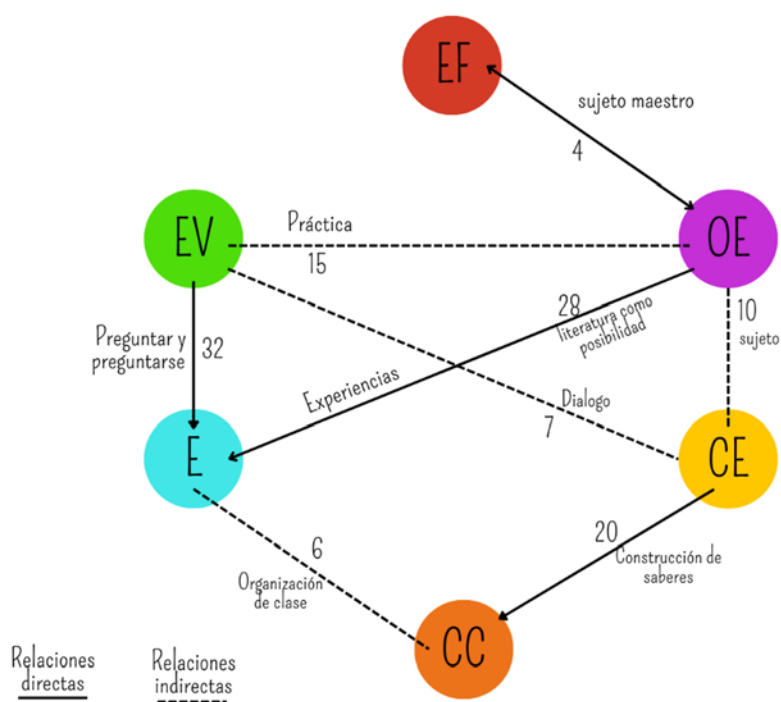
EF

sujeto maestro

4

EV

Práctica

15

OE

28
literatura como posibilidad

10
sujeto

Preguntar y preguntarse

32

Experiencias

Dialogo

7

E

CE

20

6

Organización de clase

Construcción de saberes

CC

Relaciones directas

Relaciones indirectas